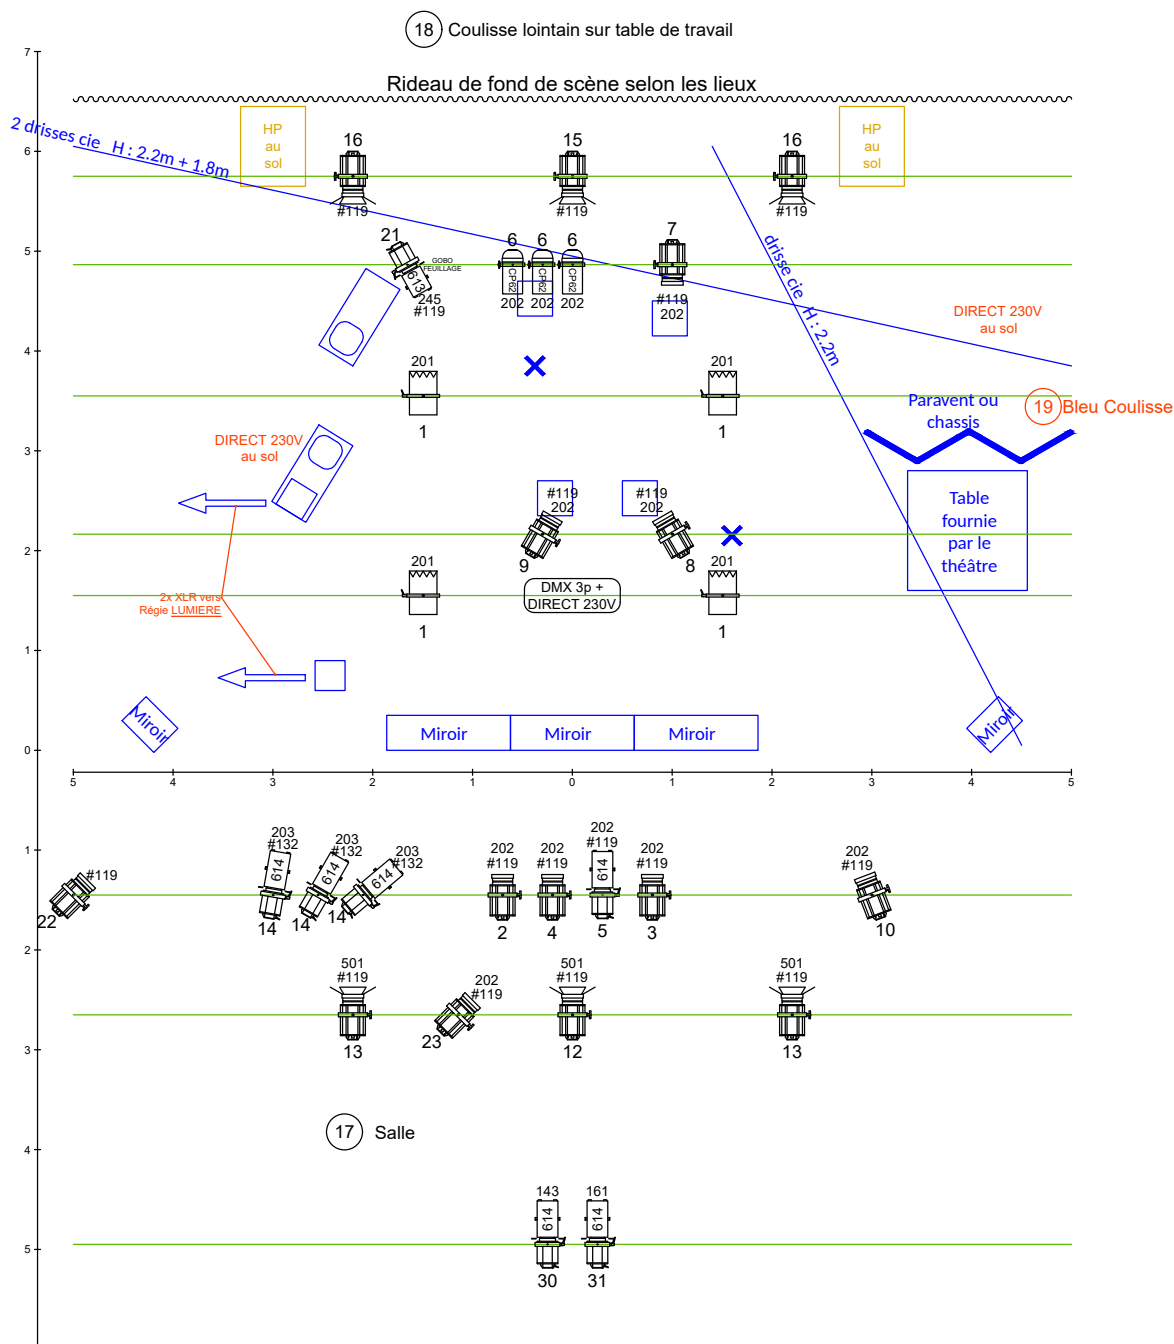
18 Coulisse lointain sur table de travail

Rideau de fond de scène selon les lieux

2 drisses cie H : 2.2m + 1.8m

HP au sol

16
#119

15
#119

16
#119

HP au sol

21
GOBO FEUILLAGE
613
245
#119

6 6 6
CP62 CP62 CP62
202 202 202

7
#119
202

drisse cie H : 2.2m

DIRECT 230V au sol

201
1

201
1

Paravent ou chassis

19 Bleu Coulisse

DIRECT 230V au sol

#119
202

#119
202

9

8

Table fournie par le théâtre

201
1

201
1

DMX 3p + DIRECT 230V

2x XLR vers Régie LUMIERE

Miroir

Miroir Miroir Miroir

Miroir

7 6 5 4 3 2 1 0

5 4 3 2 1 0 1 2 3 4 5

1 2 3 4 5

#119
22

203
#132
614
14

203
#132
614
14

203
#132
614
14

202
#119
2

202
#119
4

202
#119
614
5

202
#119
3

202
#119
10

501
#119
13

202
#119
23

501
#119
12

501
#119
13

17 Salle

143
614
30

161
614
31